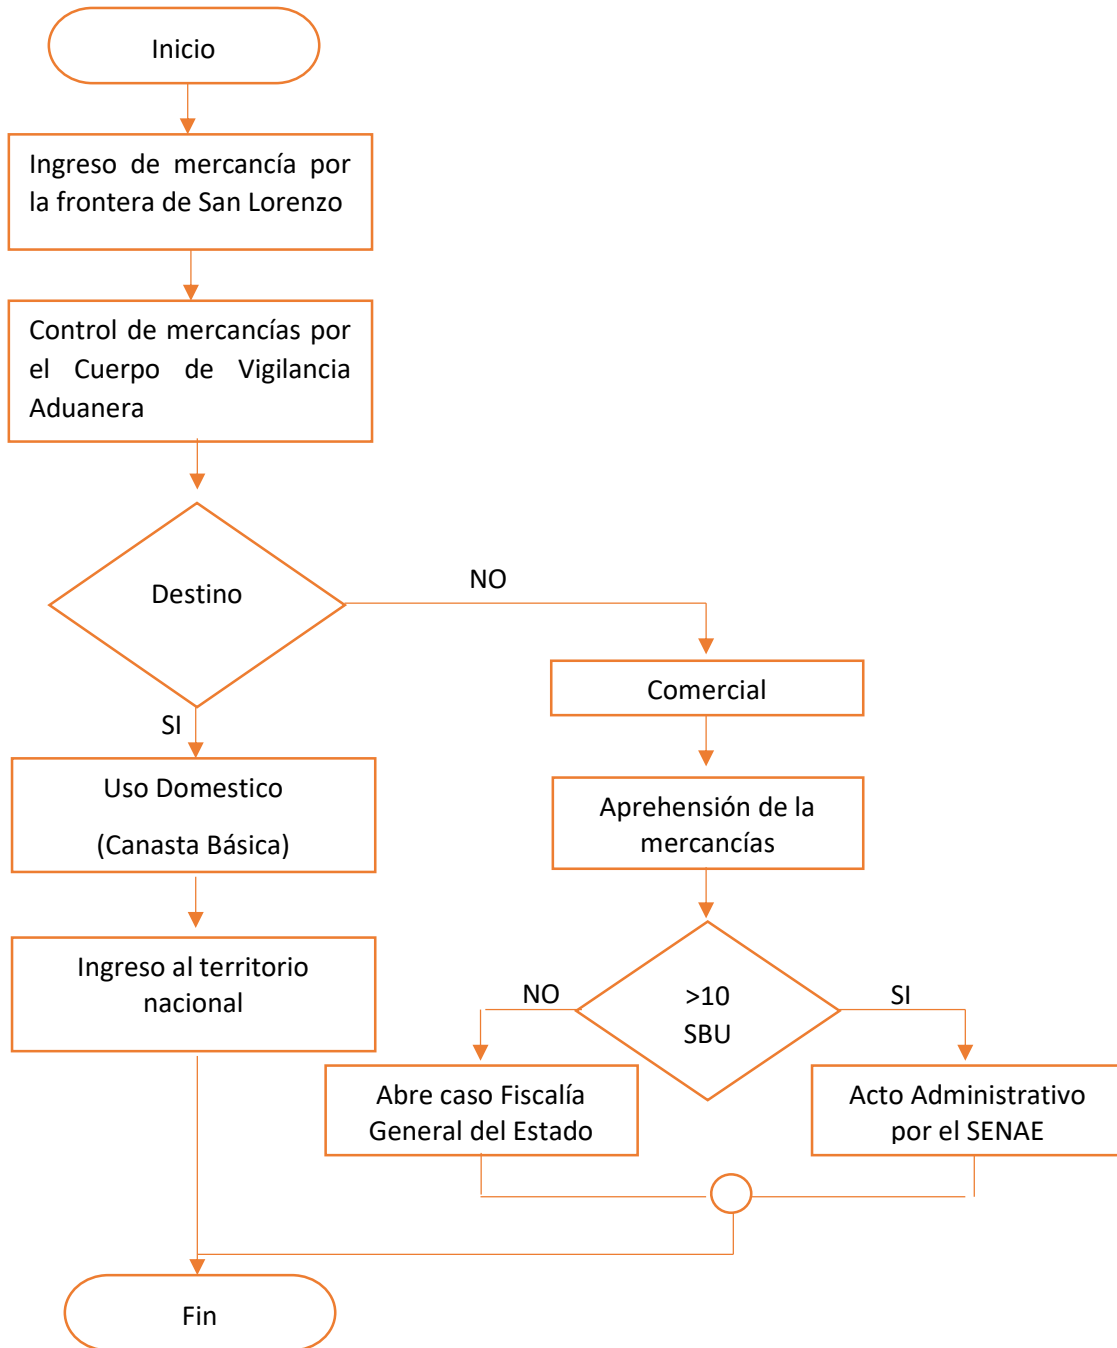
Inicio

Ingreso de mercancía por la frontera de San Lorenzo

Control de mercancías por el Cuerpo de Vigilancia Aduanera

Destino

NO

Comercial

SI

Uso Domestico

(Canasta Básica)

Aprehensión de la mercancías

Ingreso al territorio nacional

NO

>10 SBU

SI

Abre caso Fiscalía General del Estado

Acto Administrativo por el SENAE

Fin